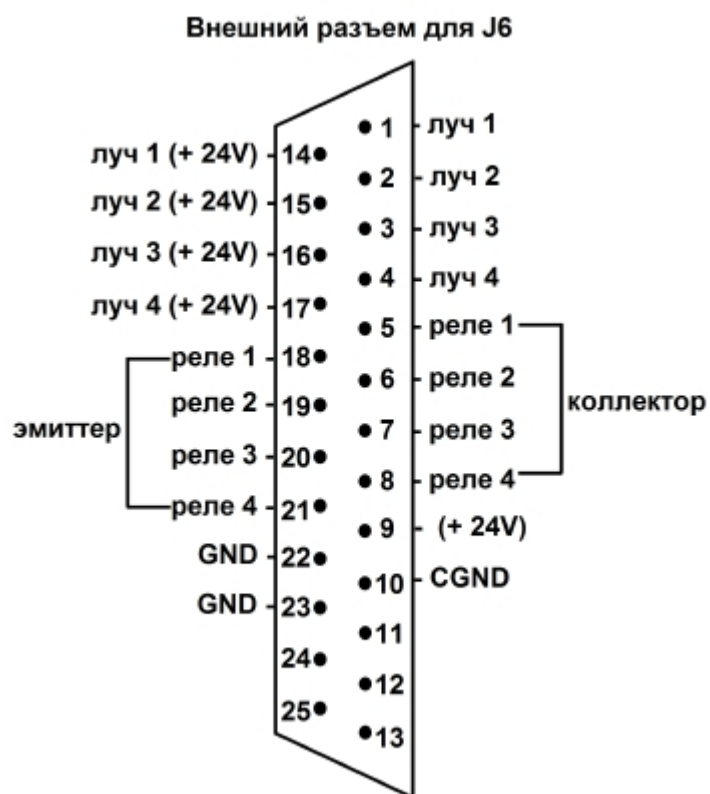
Внешний разъем для J6

1 луч 1
луч 1 (+ 24V) 14
2 луч 2
луч 2 (+ 24V) 15
3 луч 3
луч 3 (+ 24V) 16
4 луч 4
луч 4 (+ 24V) 17
5 реле 1
реле 1 18
6 реле 2
эмиттер
реле 2 19
7 реле 3
коллектор
реле 3 20
8 реле 4
реле 4 21
9 (+ 24V)
GND 22
10 CGND
GND 23
11
24
12
25
13